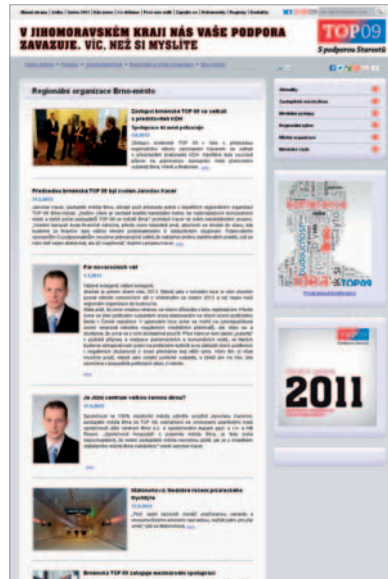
V JIHOMORAVSKÉM KRAJI NÁS VAŠE PODPORA ZAVAZUJE. VÍC, NEŽ SI MYSLÍTE

TOP 09

S podporou Starostů

Regionální organizace Brno-město

Zástupci brněnské TOP 09 se setkali s představiteli KDH

Předseda brněnské TOP 09 byl zvolen Jaroslav Kacer

Pár novoročních vět

Je Jižní centrum velkou ranou Brnu?

Brněnská TOP 09 zahajuje

2011

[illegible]